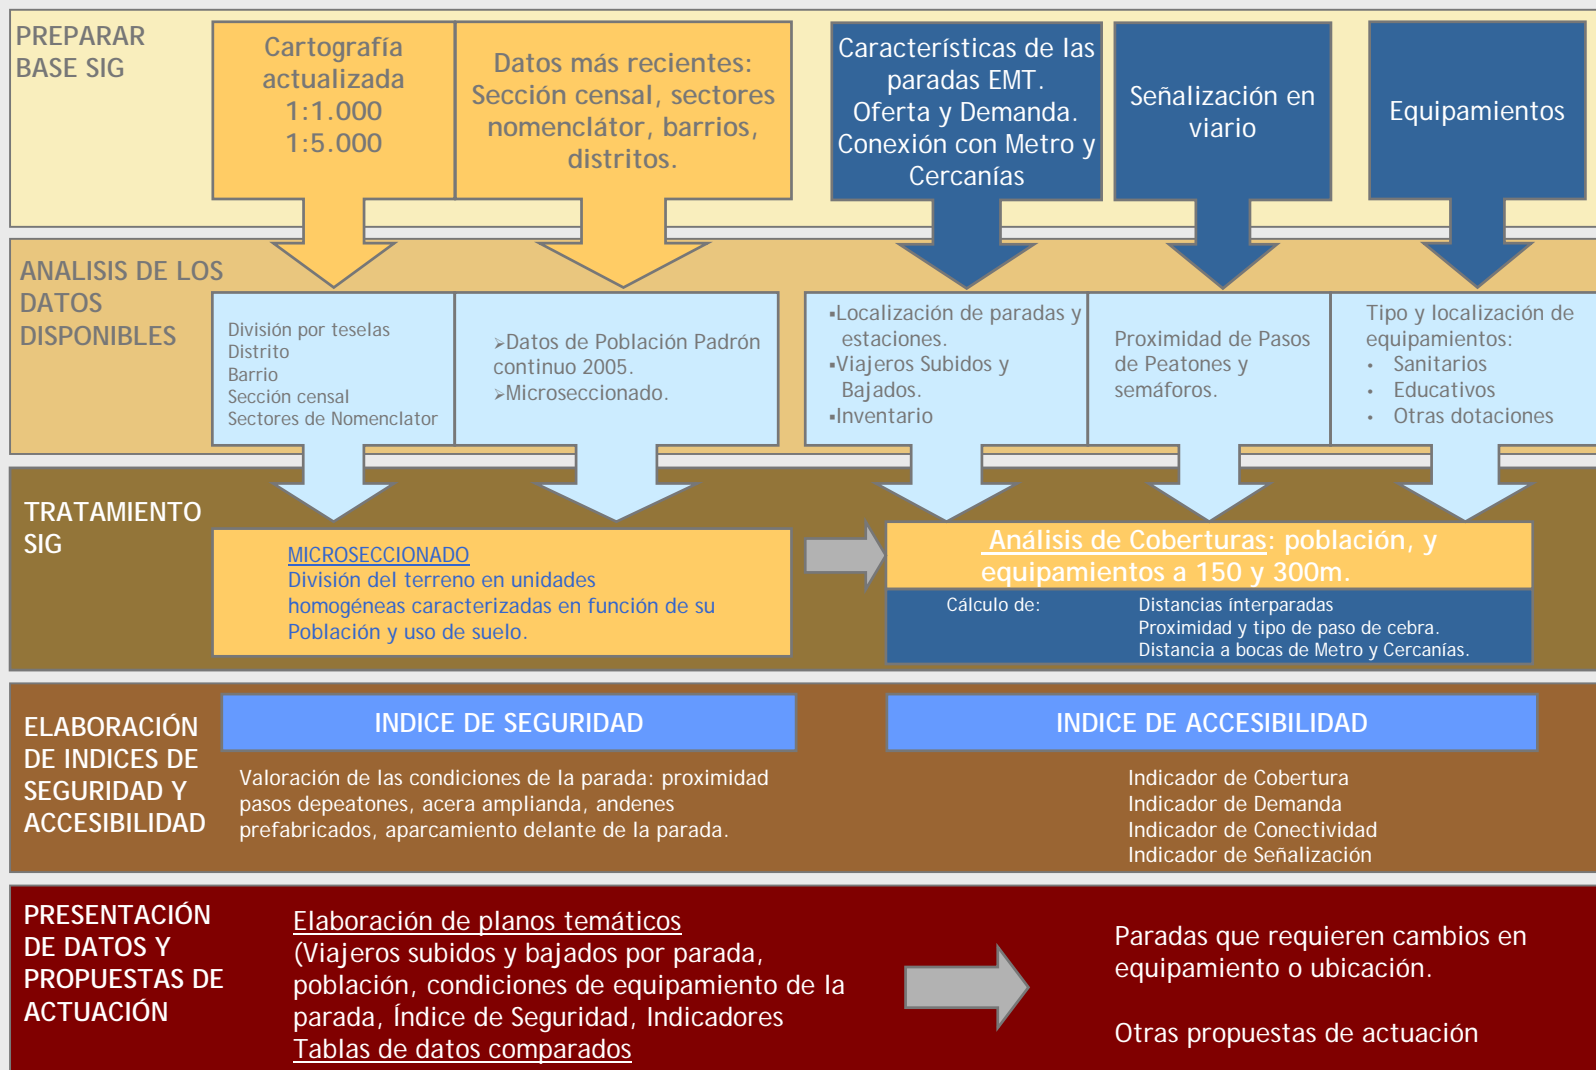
PREPARAR BASE SIG

Cartografía actualizada 1:1.000 1:5.000

Datos más recientes: Sección censal, sectores nomenclátor, barrios, distritos.

Características de las paradas EMT. Oferta y Demanda. Conexión con Metro y Cercanías

Señalización en viario

Equipamientos

ANALISIS DE LOS DATOS DISPONIBLES

División por teselas
Distrito
Barrio
Sección censal
Sectores de Nomenclator

➢Datos de Población Padrón continuo 2005.
➢Microseccionado.

▪Localización de paradas y estaciones.
▪Viajeros Subidos y Bajados.
▪Inventario

Proximidad de Pasos de Peatones y semáforos.

Tipo y localización de equipamientos:
• Sanitarios
• Educativos
• Otras dotaciones

TRATAMIENTO SIG

MICROSECCIONADO
División del terreno en unidades homogéneas caracterizadas en función de su Población y uso de suelo.

Análisis de Coberturas: población, y equipamientos a 150 y 300m.

Cálculo de: Distancias interparadas
Proximidad y tipo de paso de cebra.
Distancia a bocas de Metro y Cercanías.

ELABORACIÓN DE INDICES DE SEGURIDAD Y ACCESIBILIDAD

INDICE DE SEGURIDAD

Valoración de las condiciones de la parada: proximidad pasos depeatones, acera amplianda, andenes prefabricados, aparcamiento delante de la parada.

INDICE DE ACCESIBILIDAD

Indicador de Cobertura
Indicador de Demanda
Indicador de Conectividad
Indicador de Señalización

PRESENTACIÓN DE DATOS Y PROPUESTAS DE ACTUACIÓN

Elaboración de planos temáticos
(Viajeros subidos y bajados por parada, población, condiciones de equipamiento de la parada, Índice de Seguridad, Indicadores
Tablas de datos comparados

Paradas que requieren cambios en equipamiento o ubicación.

Otras propuestas de actuación